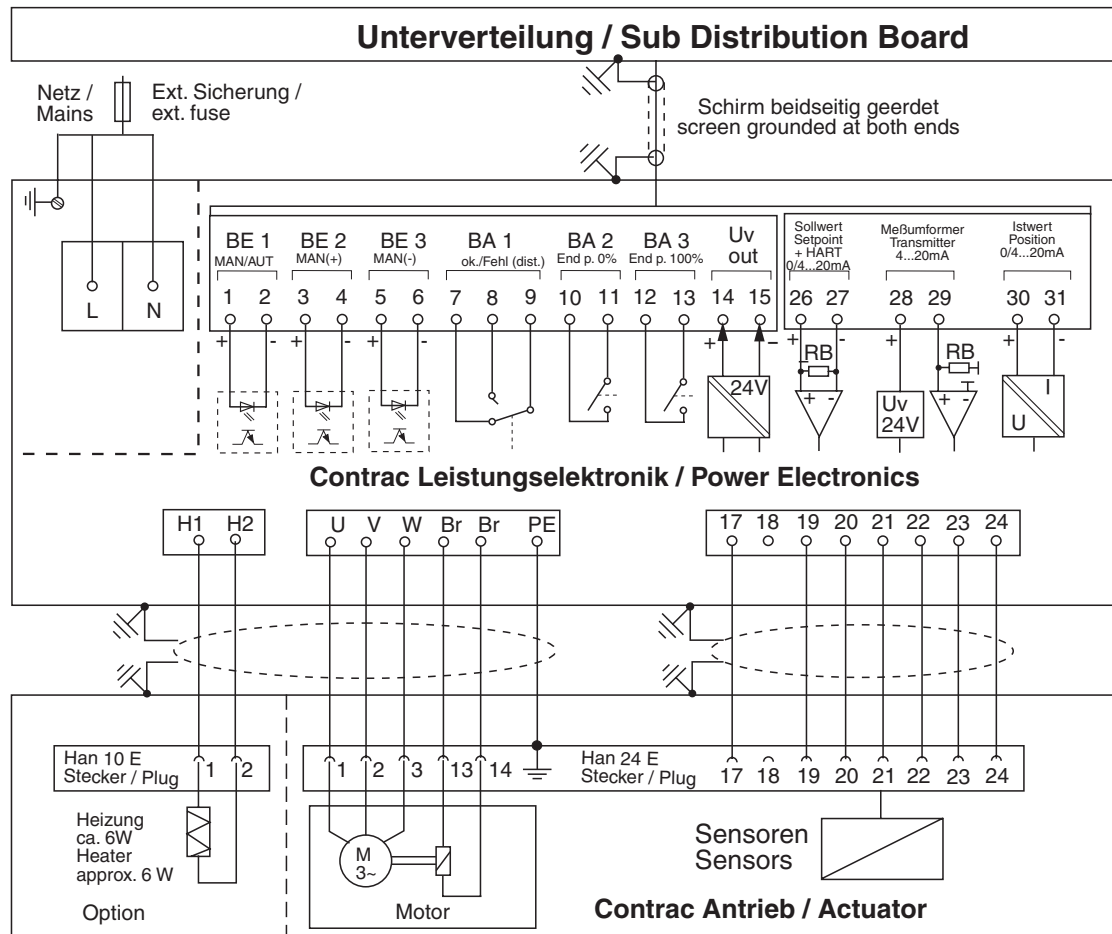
Unterverteilung / Sub Distribution Board

Netz / Mains

Ext. Sicherung / ext. fuse

Schirm beidseitig geerdet
screen grounded at both ends

L N

BE 1 MAN/AUT
BE 2 MAN(+)
BE 3 MAN(-)
BA 1 ok./Fehl (dist.)
BA 2 End p. 0%
BA 3 End p. 100%
Uv out

1 2 3 4 5 6 7 8 9 10 11 12 13 14 15

+ - + - + - + -

24V

Sollwert Setpoint + HART 0/4...20mA
Meßumformer Transmitter 4...20mA
Istwert Position 0/4...20mA

26 27 28 29 30 31

+ - + - + -

RB
RB

+ -
Uv 24V
+ -
I
U

Contrac Leistungselektronik / Power Electronics

H1 H2

U V W Br Br PE

17 18 19 20 21 22 23 24

Han 10 E
Stecker / Plug
1 2

Heizung ca. 6W
Heater approx. 6 W

Option

1 2 3 13 14

Han 24 E
Stecker / Plug
17 18 19 20 21 22 23 24

M 3~

Motor

Sensoren
Sensors

Contrac Antrieb / Actuator